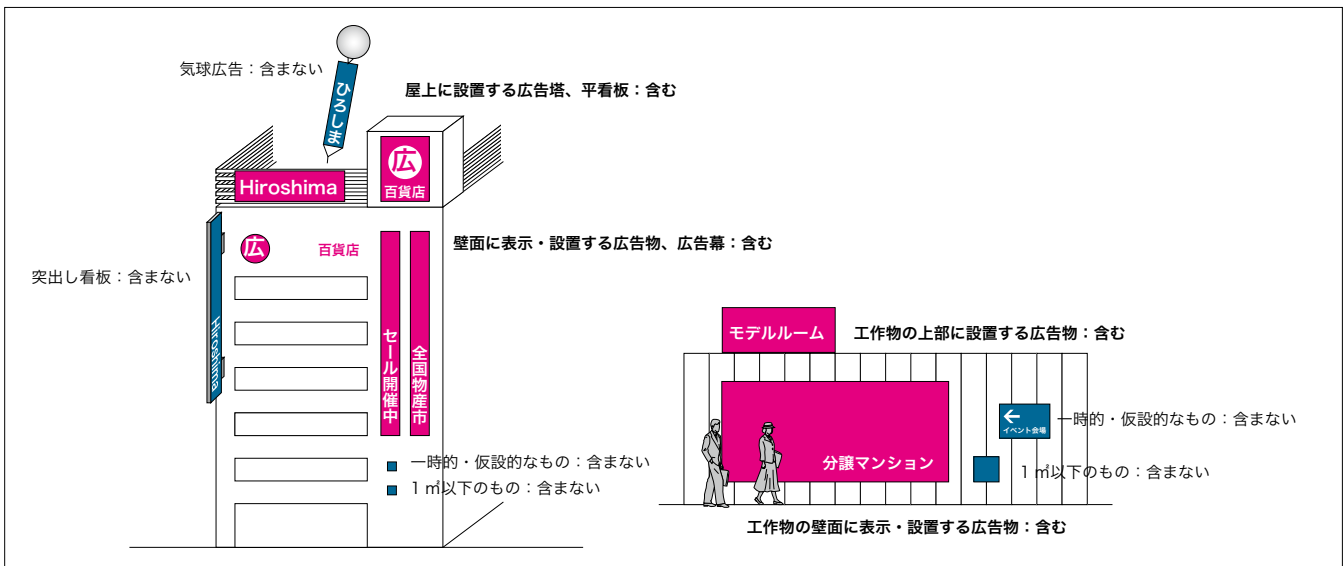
気球広告：含まない

ひろしま

屋上に設置する広告塔、平看板：含む

Hiroshima

広
百貨店

壁面に表示・設置する広告物、広告幕：含む

広
百貨店

突出し看板：含まない

Hiroshima

セール開催中

全国物産市

一時的・仮設的なもの：含まない
１㎡以下のもの：含まない

モデルルーム

工作物の上部に設置する広告物：含む

分譲マンション

イベント会場

一時的・仮設的なもの：含まない

１㎡以下のもの：含まない

工作物の壁面に表示・設置する広告物：含む